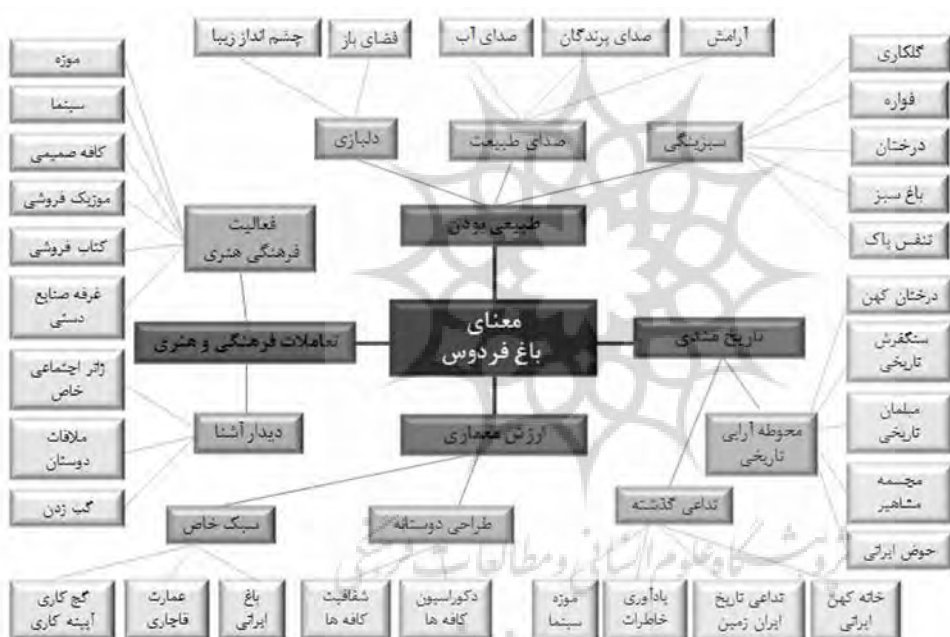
معنای
باغ فردوس

طبیعی بودن

دلبازی

صدای طبیعت

سبزینگی

چشم انداز زیبا

فضای باز

صدای آب

صدای پرندگان

آرامش

گلکاری

فواره

درختان

باغ سبز

تنفس پاک

تاریخ مندی

درختان کهن

سنگفرش تاریخی

مبلمان تاریخی

مجسمه مشاهیر

حوض ایرانی

محوطه آرایی تاریخی

تداعی گذشته

ارزش معماری

طراحی دوستانه

سبک خاص

تعاملات فرهنگی و هنری

فعالیت فرهنگی هنری

موزه

سینما

کافه صمیمی

موزیک فروشی

کتاب فروشی

غرفه صنایع دستی

دیدار آشنا

ژانر اجتماعی خاص

ملاقات دوستان

گپ زدن

گچ کاری آیینه کاری

عمارت قاجاری

باغ ایرانی

شفافیت کافه ها

دکوراسیون کافه ها

موزه سینما

یادآوری خاطرات

تداعی تاریخ ایران زمین

خانه کهن ایرانی

پژوهشگاه علوم انسانی و مطالعات فرهنگی